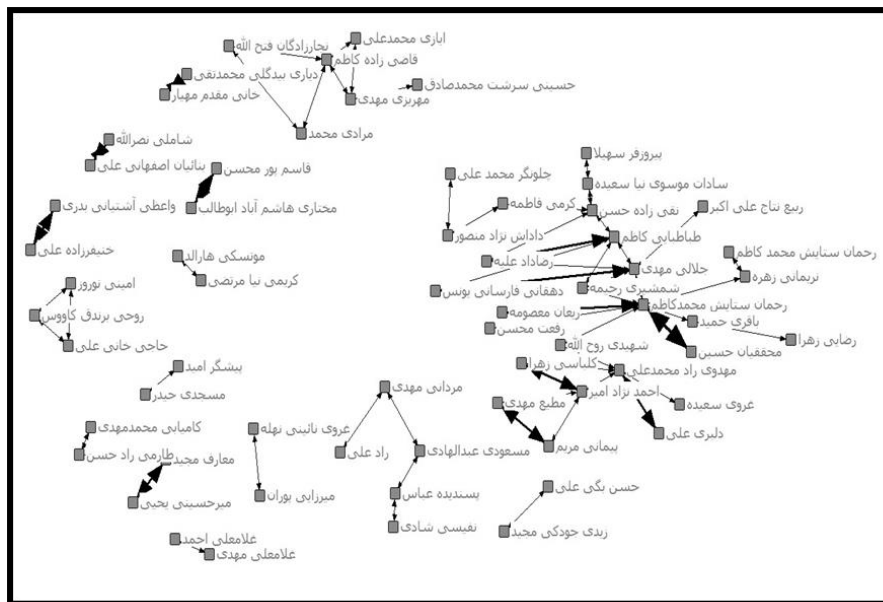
ابازی محمدعلی
بحارزادگان فتح الله
قاضی زاده کاظم
دباری بیدگلی محمدتقی
خانی مقدم مهیار
حسینی سرشت محمدصادق
مهربزی مهدی
مرادی محمد
شاملی نصرالله
بنائیان اصفهانی علی
قاسم پور محسن
مختاری هاشم آباد ابوطالب
واعظی آشتیانی بدری
خنیفرزاده علی
موسکی هارالد
کریمی نیا مرتضی
امینی نورور
روحی برندق کاووس
حاجی خانی علی
پیشگر امید
مسجدی حیدر
کامیابی محمدمهدی
معارف مجید
طارمی راد حسن
میرحسینی یحیی
غلامعلی احمد
غلامعلی مهدی
عروی نائینی نهله
میرزایی پوران
مردانی مهدی
راد علی
مسعودی عبدالهادی
پسندیده عباس
نفیسی شادی
پیروزفر سهیلا
سادات موسوی نیا سعیده
جلونگر محمد علی
کرمی فاطمه
نقی زاده حسن
ربیع نتاج علی اکبر
داداش نژاد منصور
طباطبایی کاظم
رضاداد علیه
جلالی مهدی
رحمان ستایش محمد کاظم
نریمانی زهره
دهقانی فارسانی یونس
شمشیری رحیمه
رحمان ستایش محمدکاظم
ریعان معصومه
رفعت محسن
باقری حمید
رضایی زهرا
محققیان حسین
شهیدی روح الله
کلباسی زهرا
مهدوی راد محمدعلی
احمد نژاد امیر
مطیع مهدی
عروی سعیده
دلبری علی
پیمانی مریم
حسن نگی علی
ربدی جودکی مجید